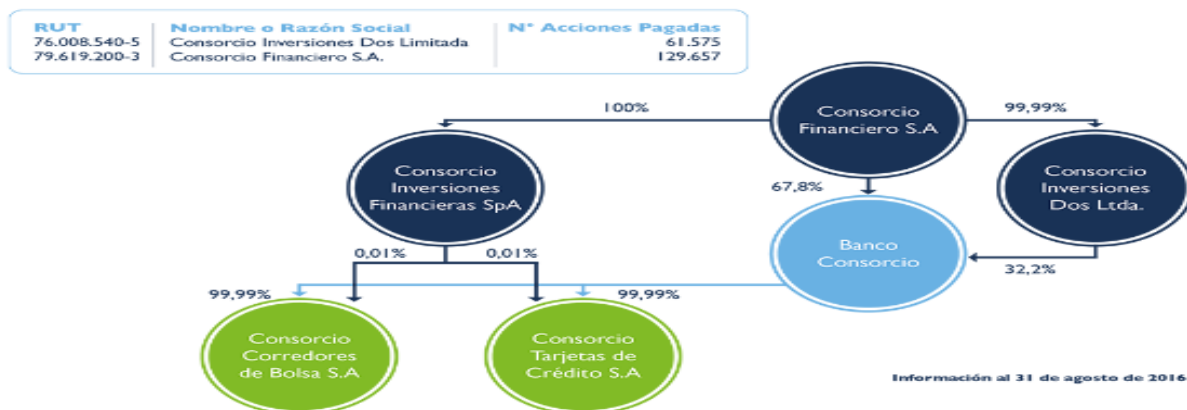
| RUT | Nombre o Razón Social | N° Acciones Pagadas |
|---|---|---|
| 76.008.540-5 | Consorcio Inversiones Dos Limitada | 61.575 |
| 79.619.200-3 | Consorcio Financiero S.A. | 129.657 |

100%

Consorcio Financiero S.A

99,99%

Consorcio Inversiones Financieras SpA

67,8%

Consorcio Inversiones Dos Ltda.

Banco Consorcio

0,01%

0,01%

32,2%

99,99%

99,99%

Consorcio Corredores de Bolsa S.A

Consorcio Tarjetas de Crédito S.A

Información al 31 de agosto de 2016